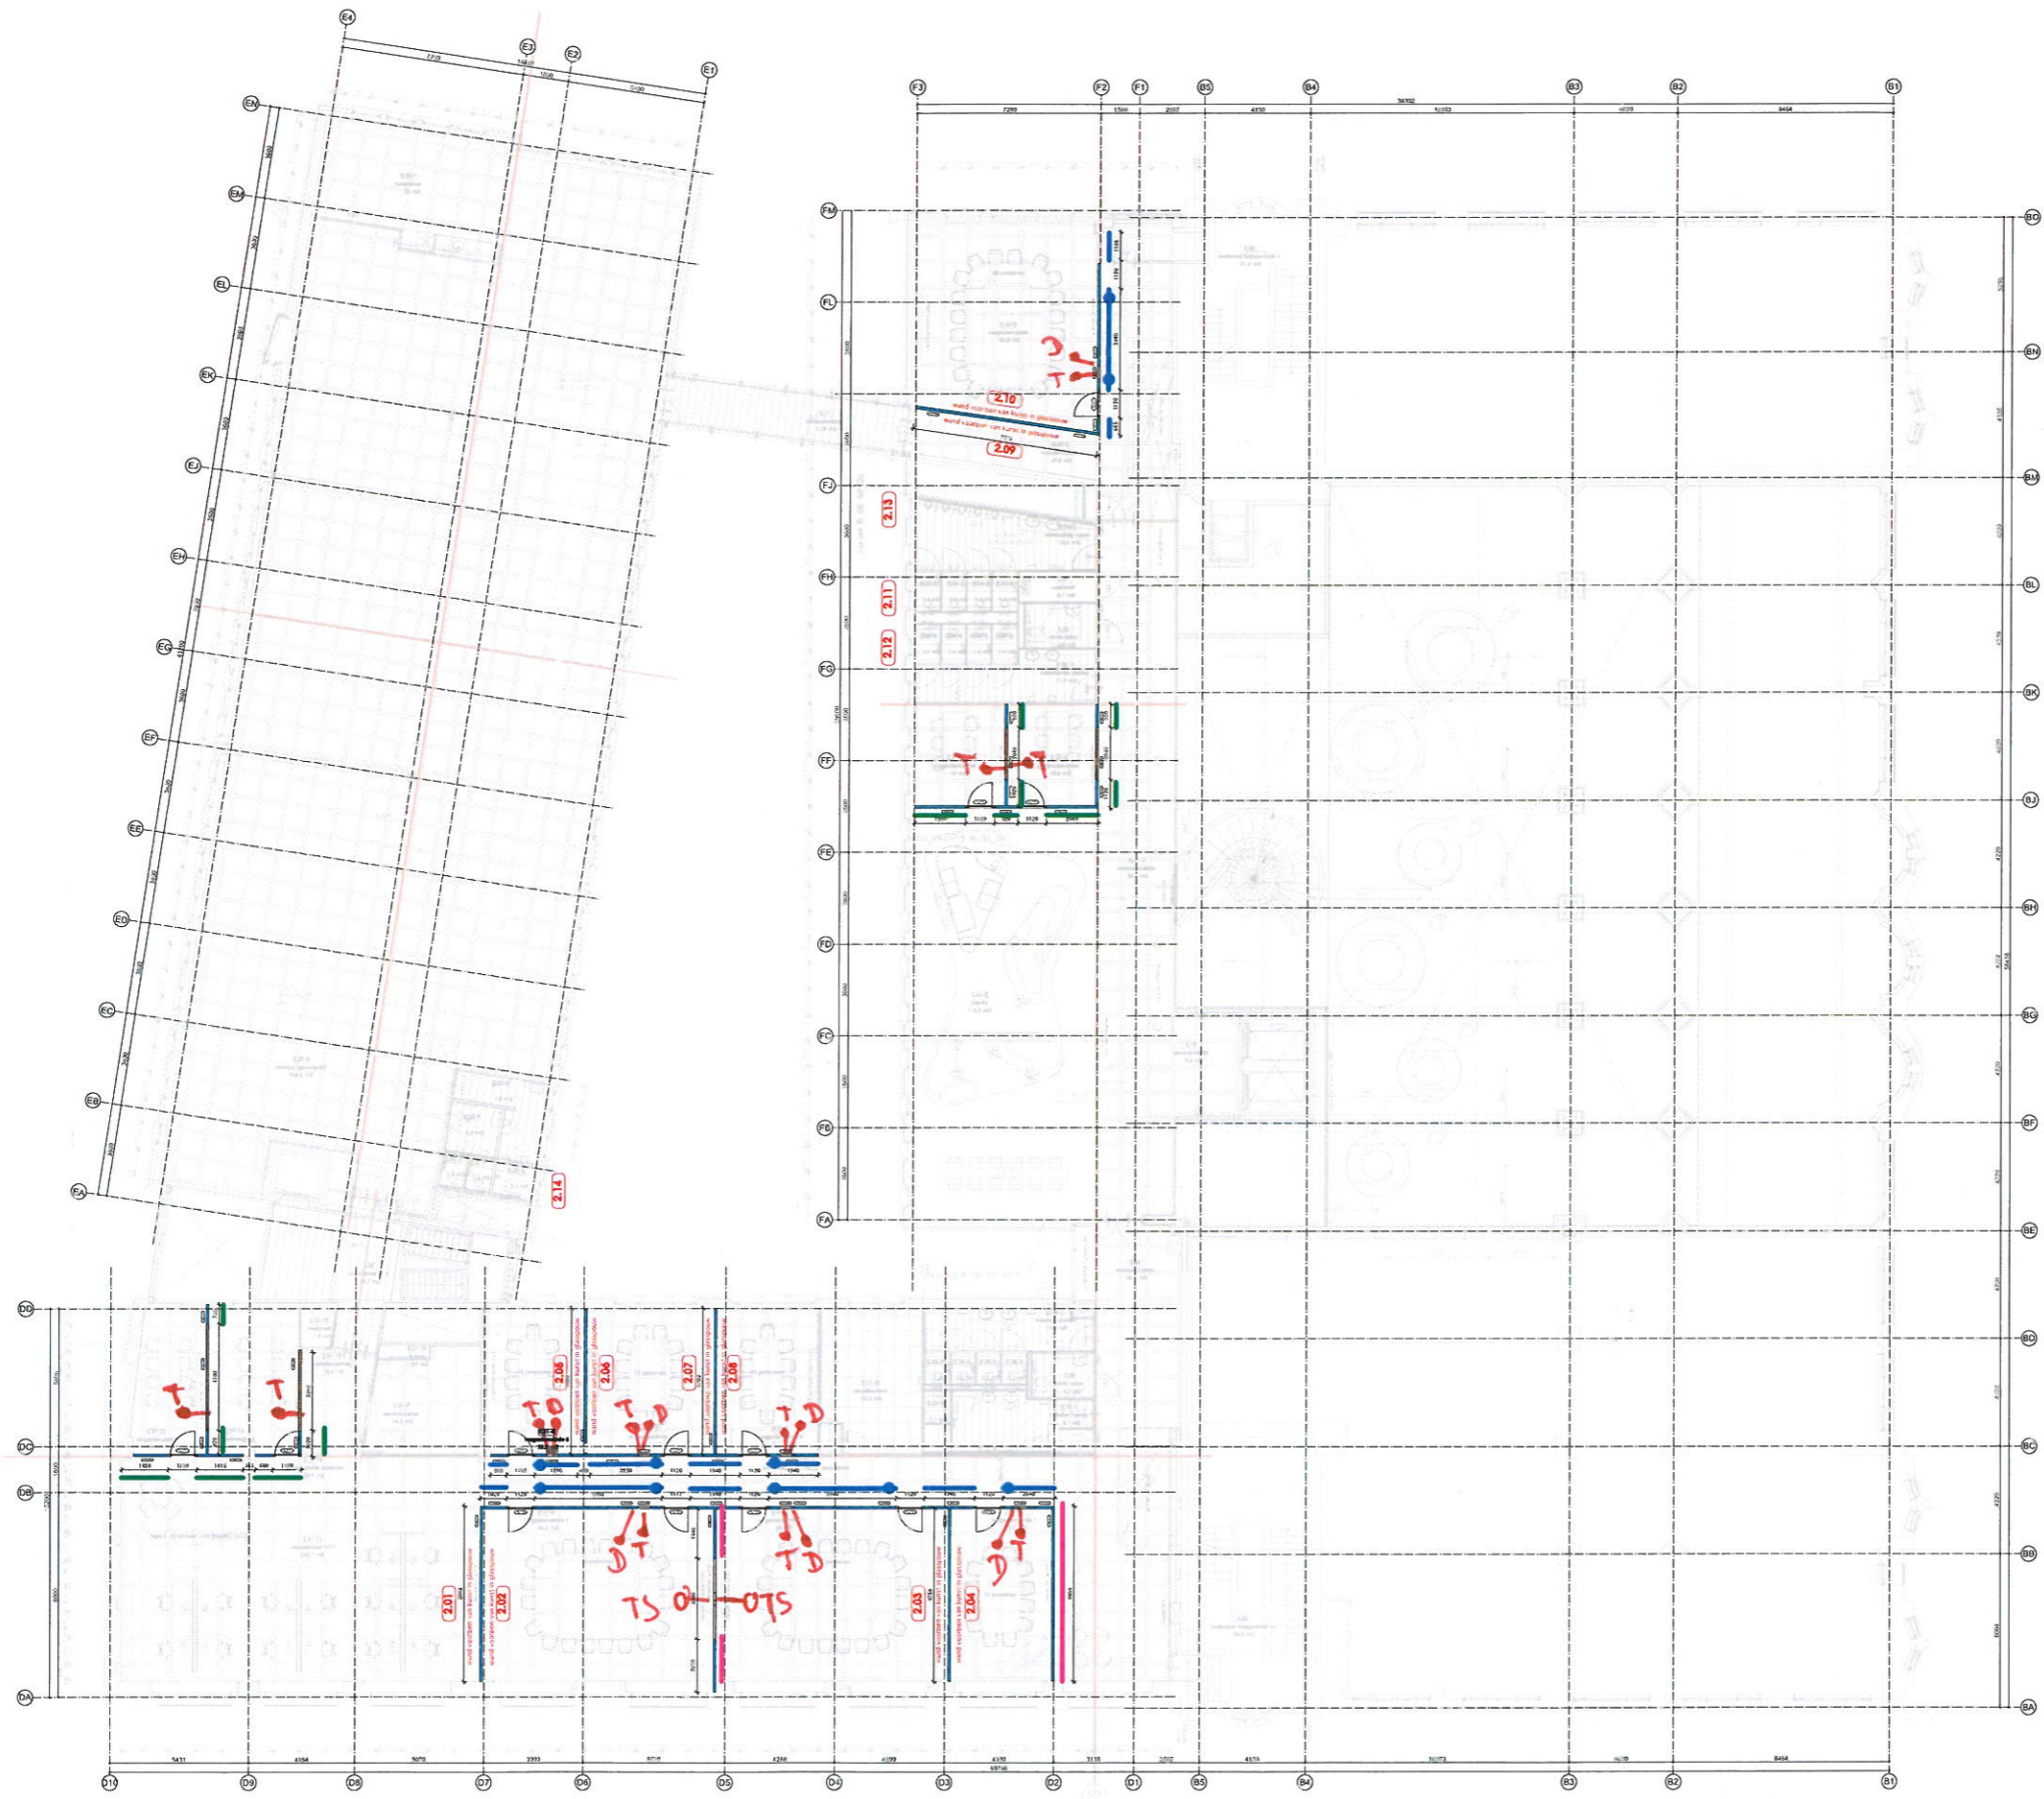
E4
E3
E2
E1
EN
EM
EL
EK
EJ
EH
EG
EF
EE
ED
EC
EB
FA

F3
F2
F1
B5
B4
B3
B2
B1

FM
FL
FK
FJ
FH
FG
FF
FE
FD
FC
FB
FA

BO
BN
BM
BL
BK
BJ
BH
BG
BF
BE
BD
BC
BB
BA

DD
DC
DB
DA

D10
D9
D8
D7
D6
D5
D4
D3
D2
D1
B5
B4
B3
B2
B1

2.10
wand voorzien van kunst in glasplaat
wand voorzien van kunst in glasplaat
2.09
2.13
2.11
2.12
2.14
2.05
2.06
2.07
2.08
2.01
2.02
2.03
2.04

T
T
T
T
T
T D
T D
T D
T D
D T
T D
D T
TS
TS